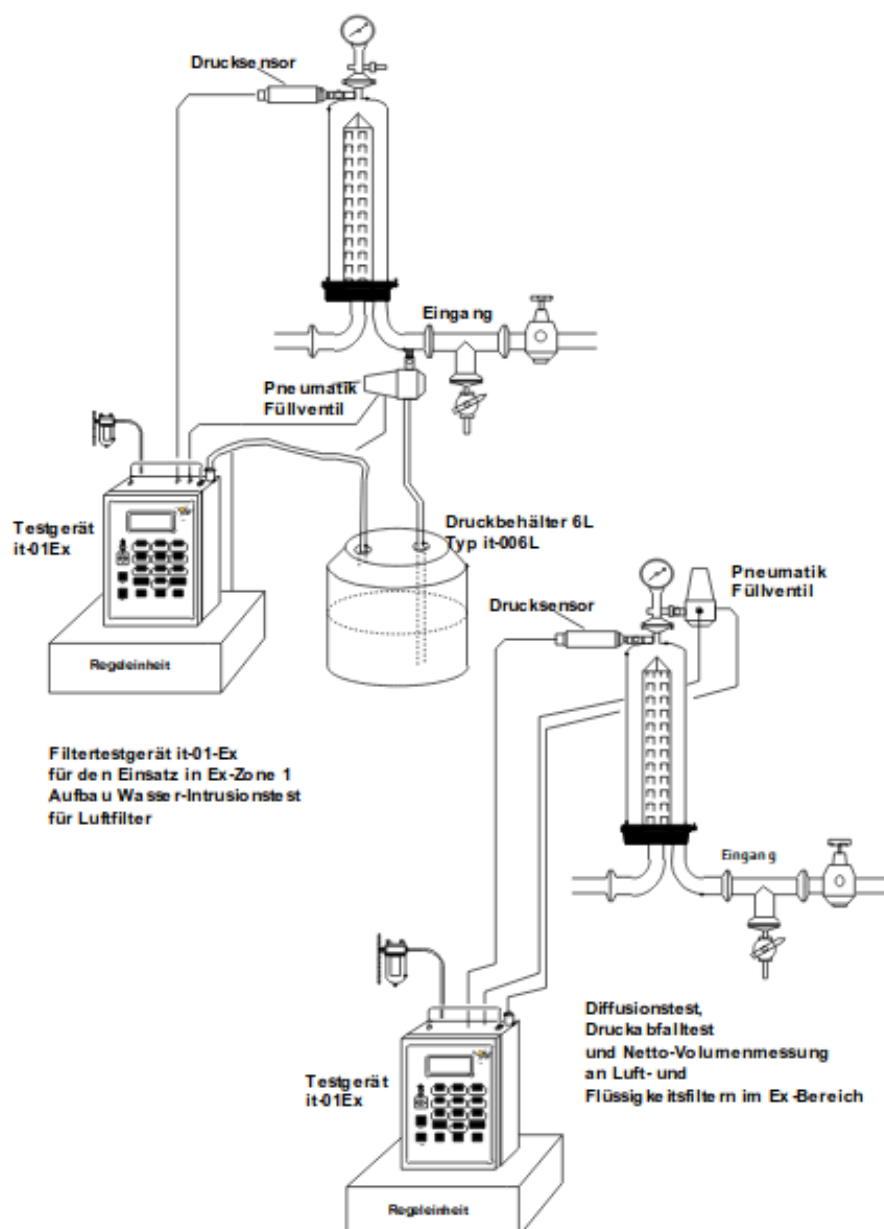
Drucksensor

Eingang

Pneumatik
Füllventil

Testgerät
it-01Ex

Druckbehälter 6L
Typ it-006L

Pneumatik
Füllventil

Drucksensor

Regeleinheit

Filtertestgerät it-01-Ex
für den Einsatz in Ex-Zone 1
Aufbau Wasser-Intrusionstest
für Luftfilter

Eingang

Diffusionstest,
Druckabfalltest
und Netto-Volumenmessung
an Luft- und
Flüssigkeitsfiltern im Ex-Bereich

Testgerät
it-01Ex

Regeleinheit